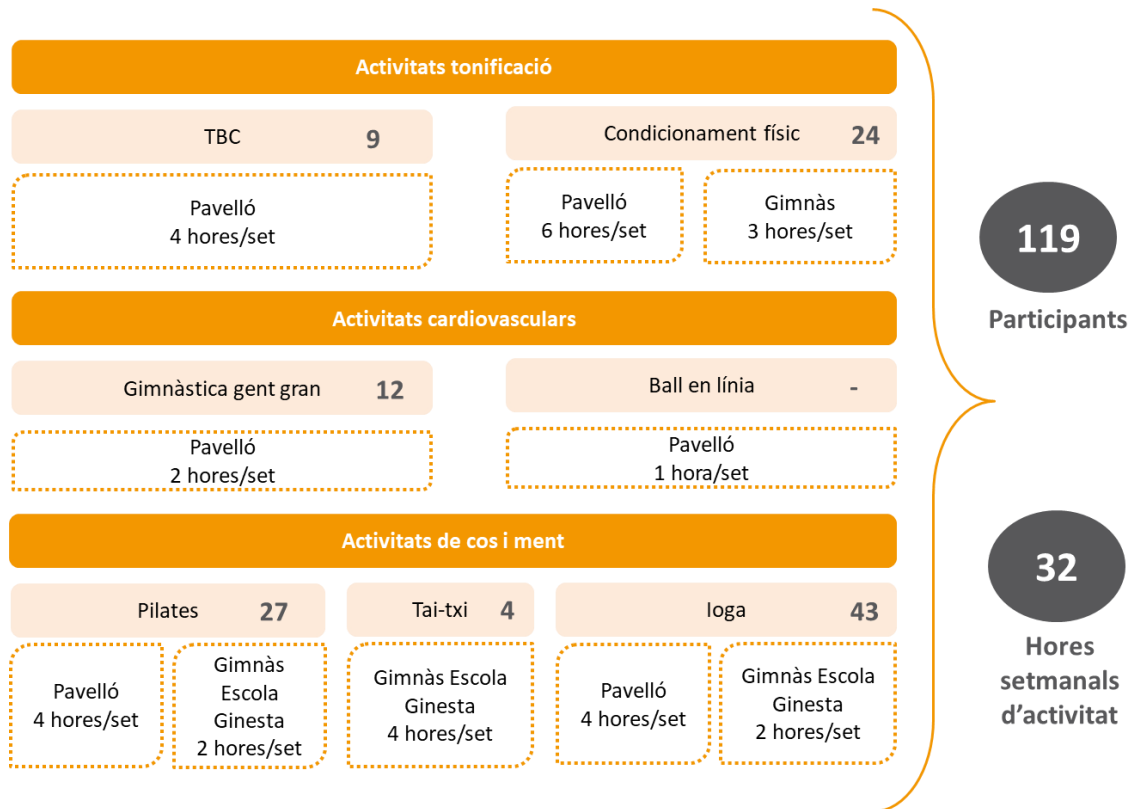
Activitats tonificació

TBC 9

Pavelló
4 hores/set

Condicionament físic 24

Pavelló
6 hores/set

Gimnàs
3 hores/set

Activitats cardiovasculars

Gimnàstica gent gran 12

Pavelló
2 hores/set

Ball en línia -

Pavelló
1 hora/set

Activitats de cos i ment

Pilates 27

Pavelló
4 hores/set

Gimnàs
Escola
Ginesta
2 hores/set

Tai-txi 4

Gimnàs Escola
Ginesta
4 hores/set

Ioga 43

Pavelló
4 hores/set

Gimnàs Escola
Ginesta
2 hores/set

119

Participants

32

Hores setmanals d'activitat